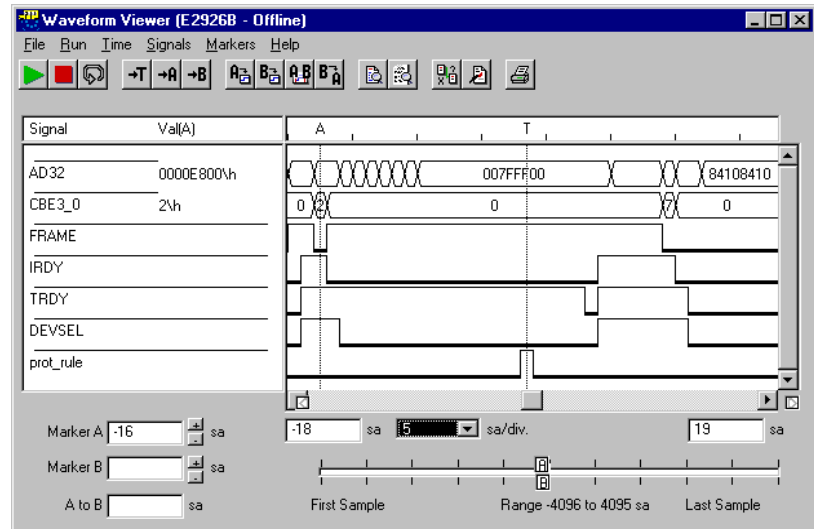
Waveform Viewer (E2926B - Offline)

File Run Time Signals Markers Help

→T →A →B

| Signal | Val(A) |
|---|---|
| AD32 | 0000E800\h |
| CBE3_0 | 2\h |
| FRAME | |
| IRDY | |
| TRDY | |
| DEVSEL | |
| prot_rule | |

A T

007FFF00 84108410

0 2 0 7 0

Marker A -16 sa

Marker B sa

A to B sa

-18 sa 5 sa/div. 19 sa

A B

First Sample Range -4096 to 4095 sa Last Sample